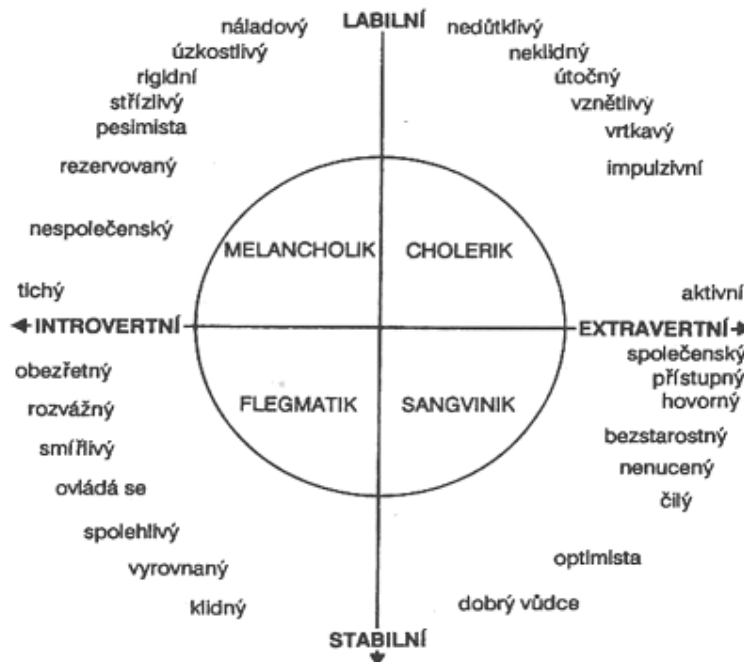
LABILNÍ

náladový
úzkostlivý
rigidní
střízlivý
pesimista
rezervovaný
nespolečenský
tichý

nedůtklivý
neklidný
útočný
vznětlivý
vrtkavý
impulzivní
aktivní

MELANCHOLIK
CHOLERIK

INTROVERTNÍ
EXTRAVERTNÍ

FLEGMATIK
SANGVINIK

obezřetný
rozvážný
smířlivý
ovládá se
spolehlivý
vyrovnaný
klidný

společenský
přístupný
hovorný
bezstarostný
nenucený
čilý
optimista
dobrý vůdce

STABILNÍ